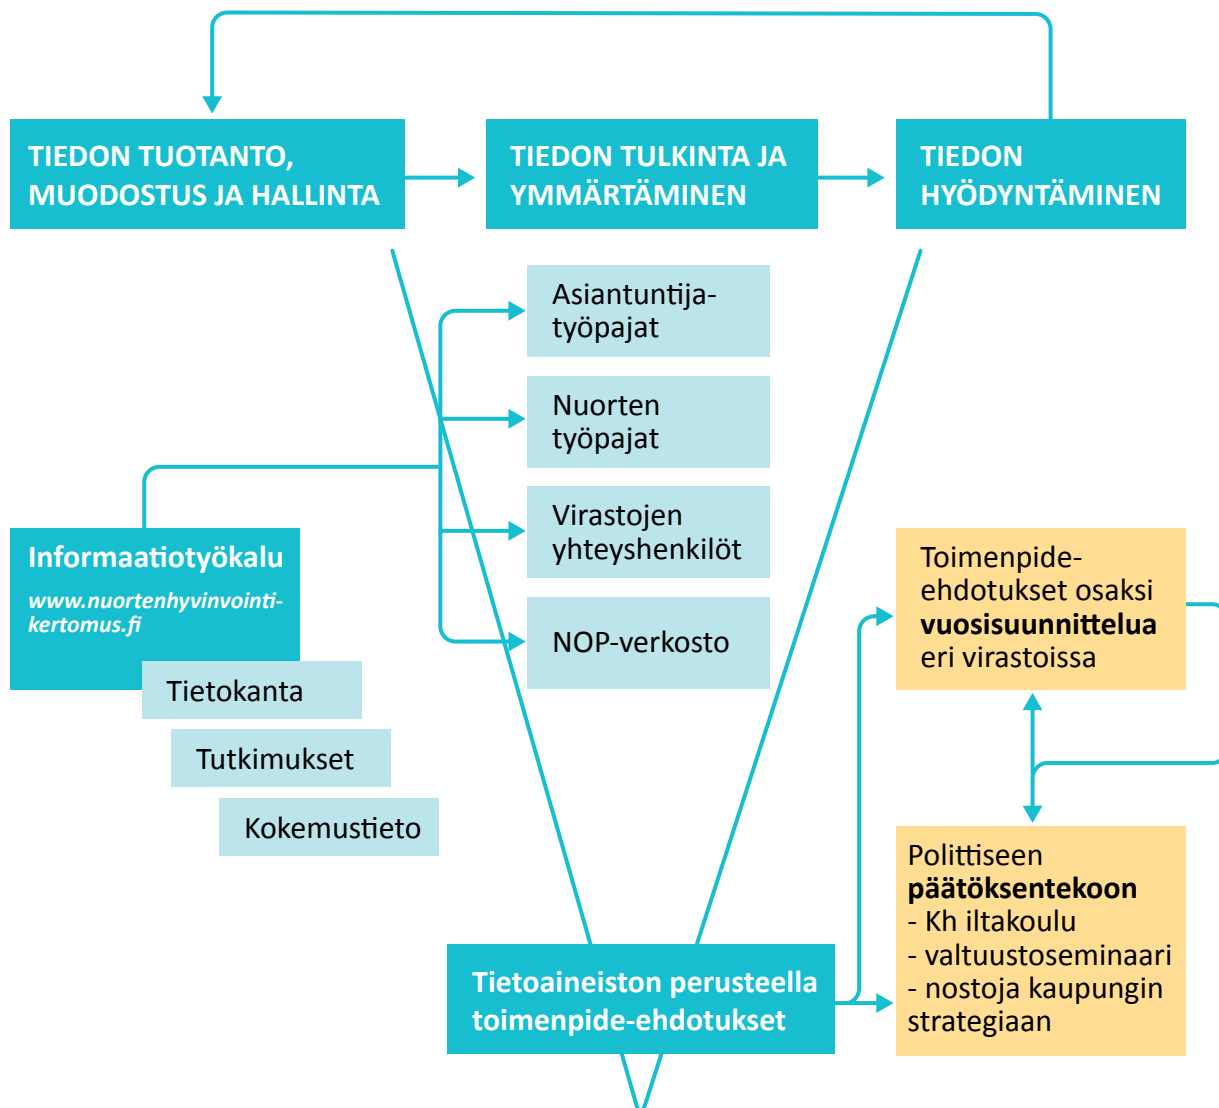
TIEDON TUOTANTO, MUODOSTUS JA HALLINTA

TIEDON TULKINTA JA YMMÄRTÄMINEN

TIEDON HYÖDYNTÄMINEN

Asiantuntijatyöpajat

Nuorten työpajat

Virastojen yhteyshenkilöt

NOP-verkosto

Informaatiotyökalu

www.nuortenhyvinvointikertomus.fi

Tietokanta

Tutkimukset

Kokemustieto

Toimenpide-ehdotukset osaksi **vuosisuunnittelua** eri virastoissa

Polittiseen **päätöksentekoon**
- Kh iltakoulu
- valtuustoseminaari
- nostoja kaupungin strategiaan

Tietoaineiston perusteella toimenpide-ehdotukset